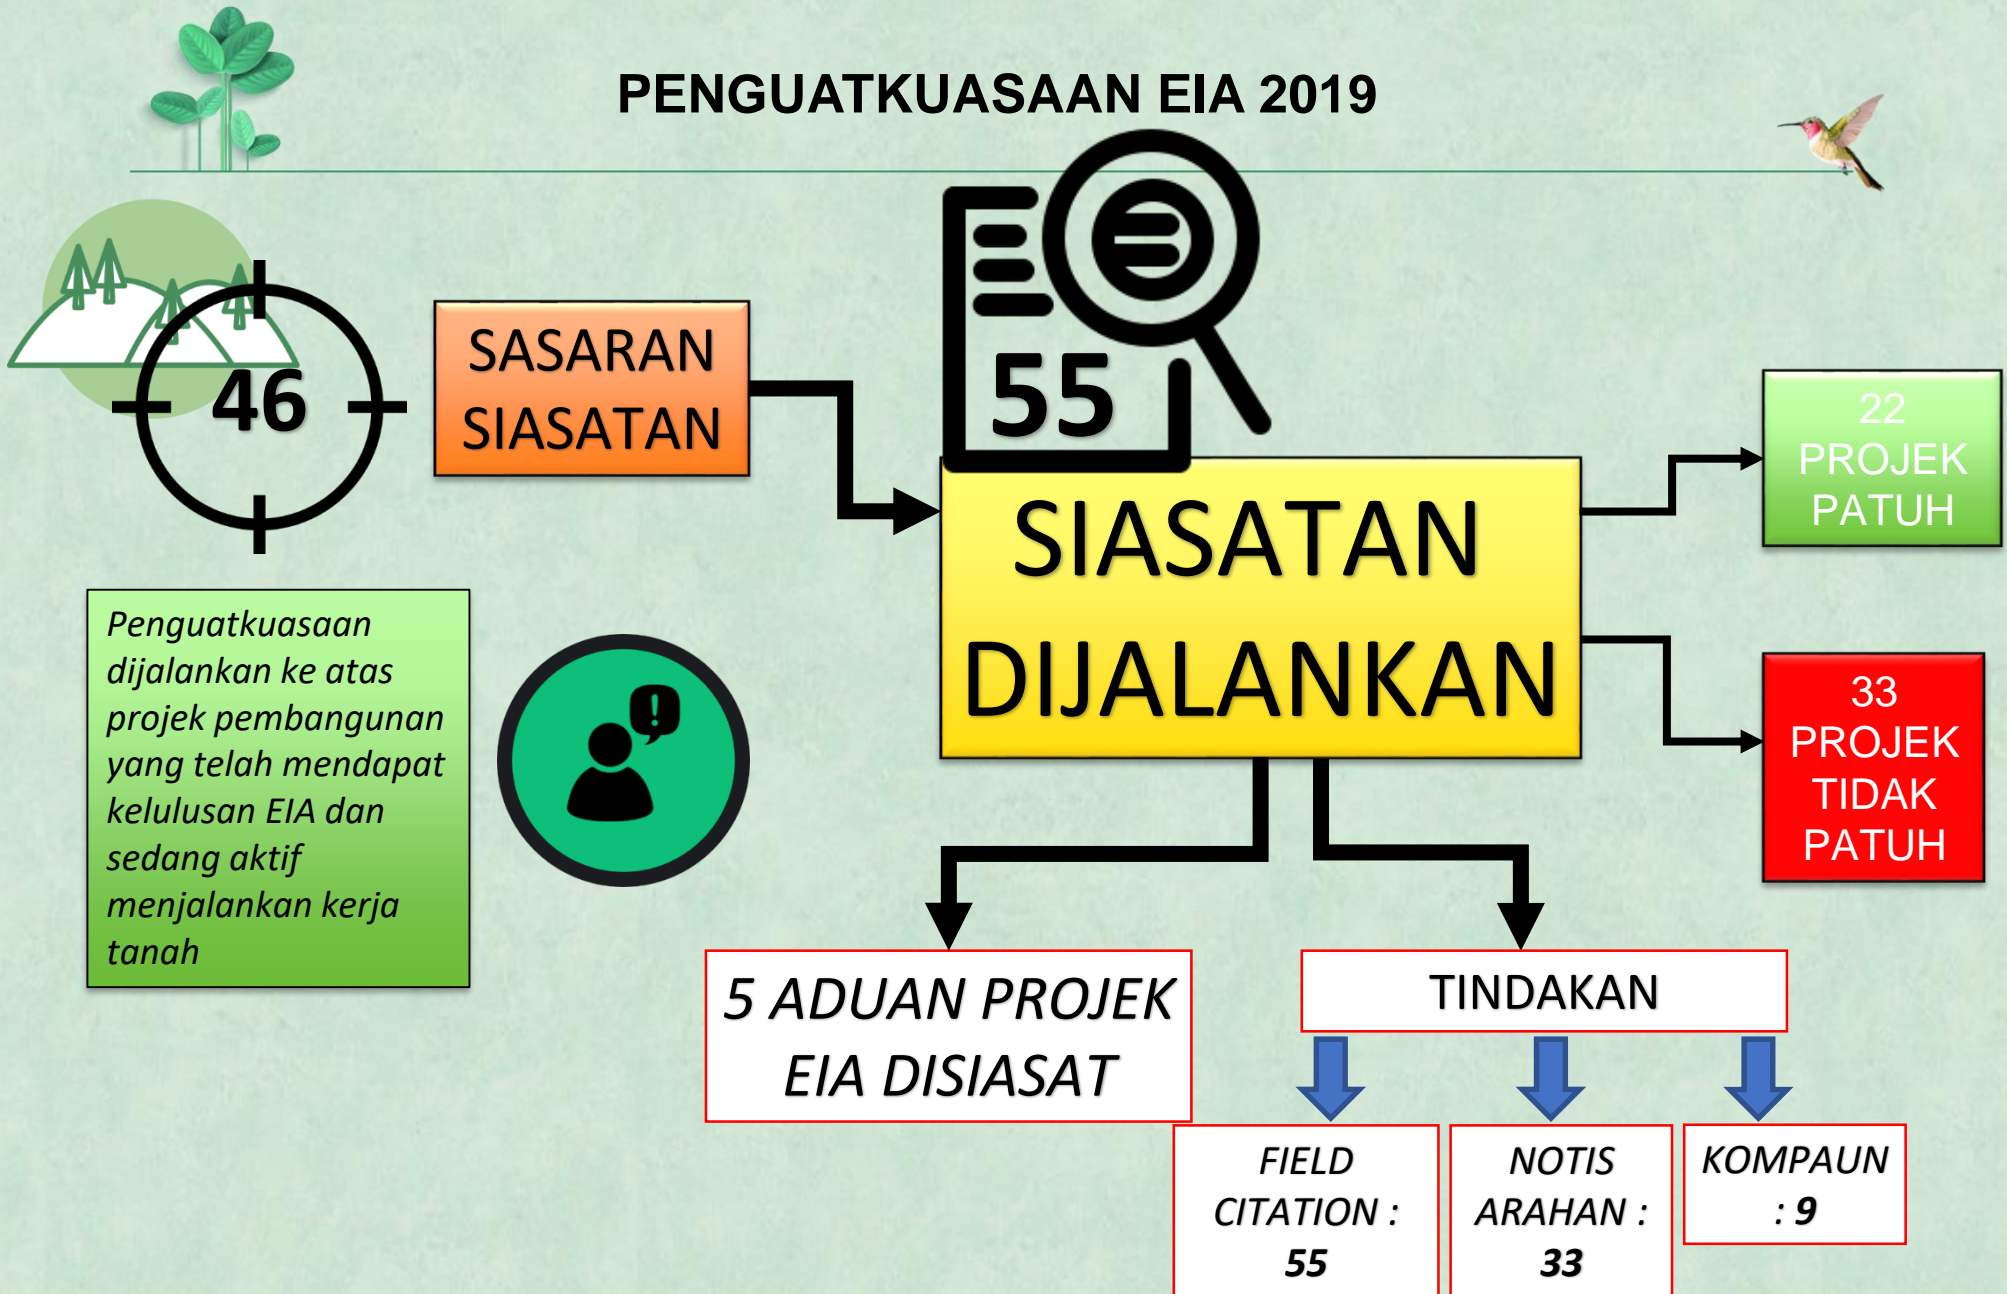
PENGUATKUASAAN EIA 2019

46

SASARAN SIASATAN

55

SIASATAN DIJALANKAN

22 PROJEK PATUH

33 PROJEK TIDAK PATUH

Penguatkuasaan dijalankan ke atas projek pembangunan yang telah mendapat kelulusan EIA dan sedang aktif menjalankan kerja tanah

5 ADUAN PROJEK EIA DISIASAT

TINDAKAN

FIELD CITATION : 55

NOTIS ARAHAN : 33

KOMPAUN : 9